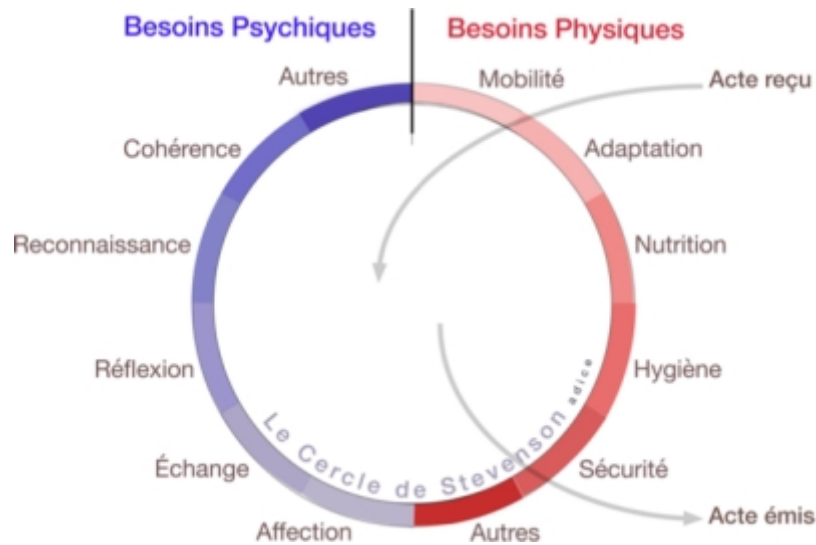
Besoins Psychiques

Besoins Physiques

Autres

Mobilité

Acte reçu

Cohérence

Adaptation

Reconnaissance

Nutrition

Réflexion

Hygiène

Échange

Sécurité

Affection

Autres

Acte émis

Le Cercle de Stevenson

adice